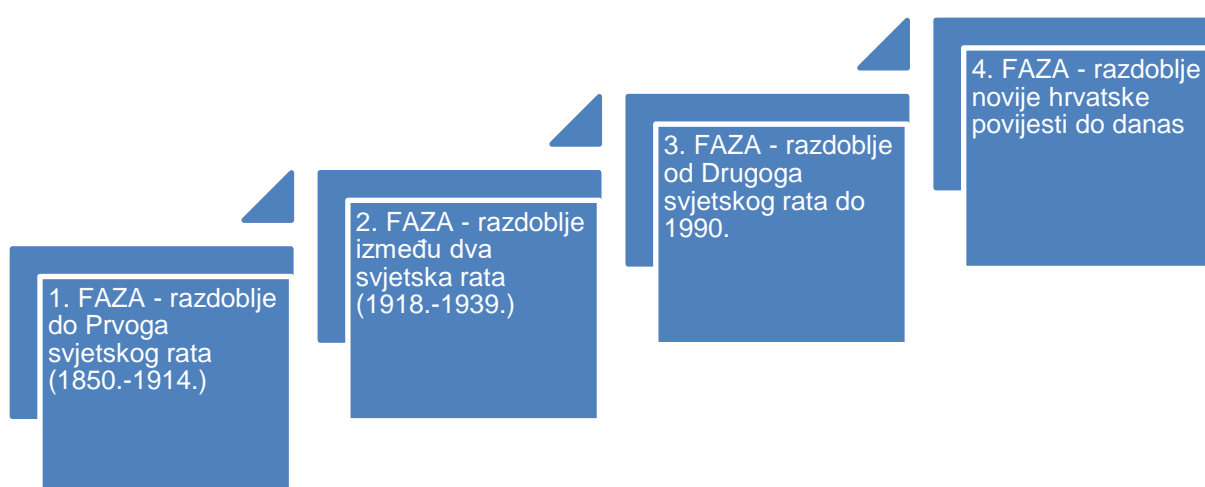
1. FAZA - razdoblje do Prvoga svjetskog rata (1850.-1914.)

2. FAZA - razdoblje između dva svjetska rata (1918.-1939.)

3. FAZA - razdoblje od Drugoga svjetskog rata do 1990.

4. FAZA - razdoblje novije hrvatske povijesti do danas